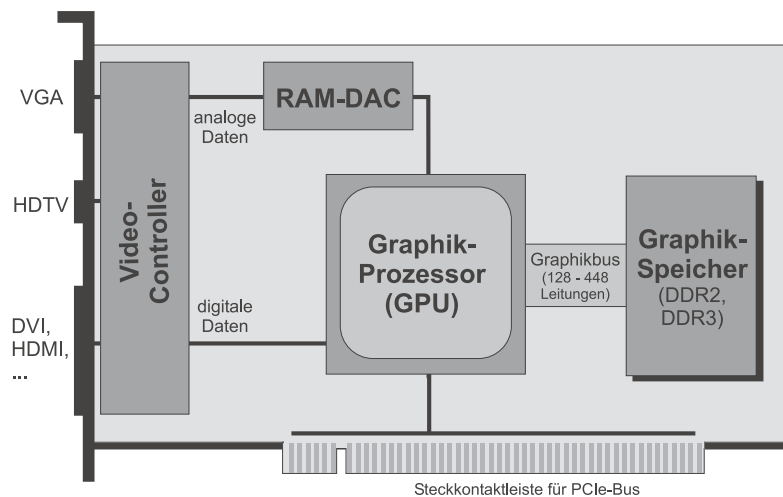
VGA

HDTV

DVI, HDMI, ...

Video-Controller

RAM-DAC

analoge Daten

digitale Daten

Graphik-Prozessor (GPU)

Graphikbus (128 - 448 Leitungen)

Graphik-Speicher (DDR2, DDR3)

Steckkontaktleiste für PCIe-Bus